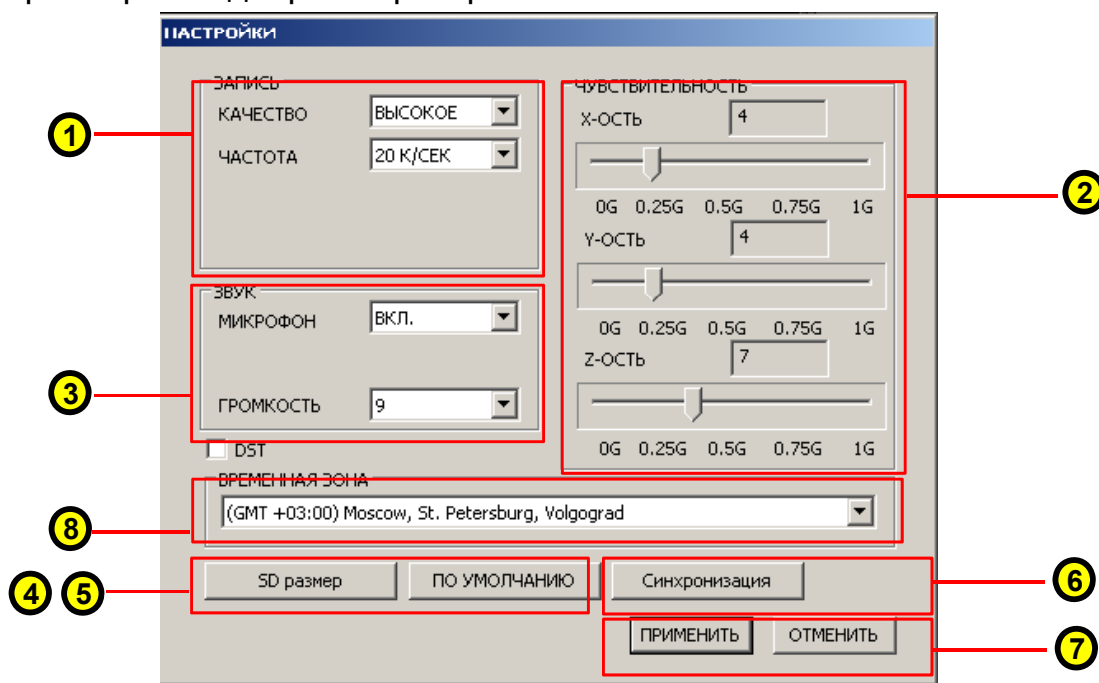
НАСТРОЙКИ

ЗАПИСЬ
КАЧЕСТВО ВЫСОКОЕ
ЧАСТОТА 20 К/СЕК

ЧУВСТВИТЕЛЬНОСТЬ
X-ОСТЬ 4
0G 0.25G 0.5G 0.75G 1G
Y-ОСТЬ 4
0G 0.25G 0.5G 0.75G 1G
Z-ОСТЬ 7
0G 0.25G 0.5G 0.75G 1G

ЗВУК
МИКРОФОН ВКЛ.
ГРОМКОСТЬ 9

DST

ВРЕМЕННАЯ ЗОНА
(GMT +03:00) Moscow, St. Petersburg, Volgograd

SD размер
ПО УМОЛЧАНИЮ
Синхронизация
ПРИМЕНИТЬ
ОТМЕНИТЬ

1
2
3
4
5
6
7
8